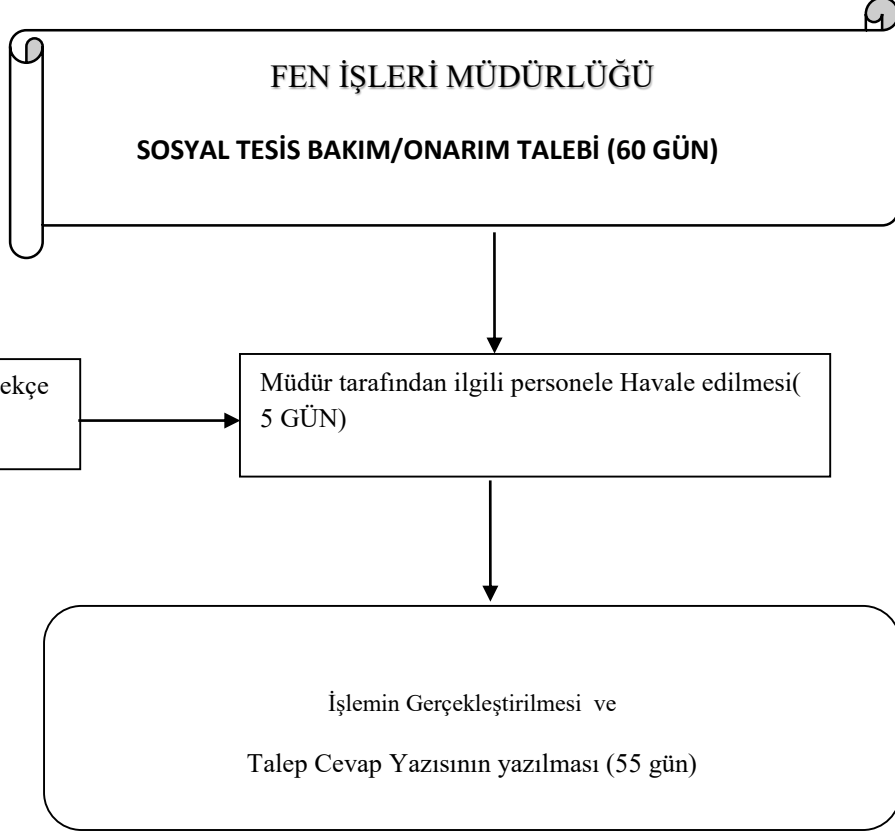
FEN İŞLERİ MÜDÜRLÜĞÜ

SOSYAL TESİS BAKIM/ONARIM TALEBİ (60 GÜN)

ekçe

Müdür tarafından ilgili personele Havale edilmesi( 5 GÜN)

İşlemin Gerçekleştirilmesi ve

Talep Cevap Yazısının yazılması (55 gün)